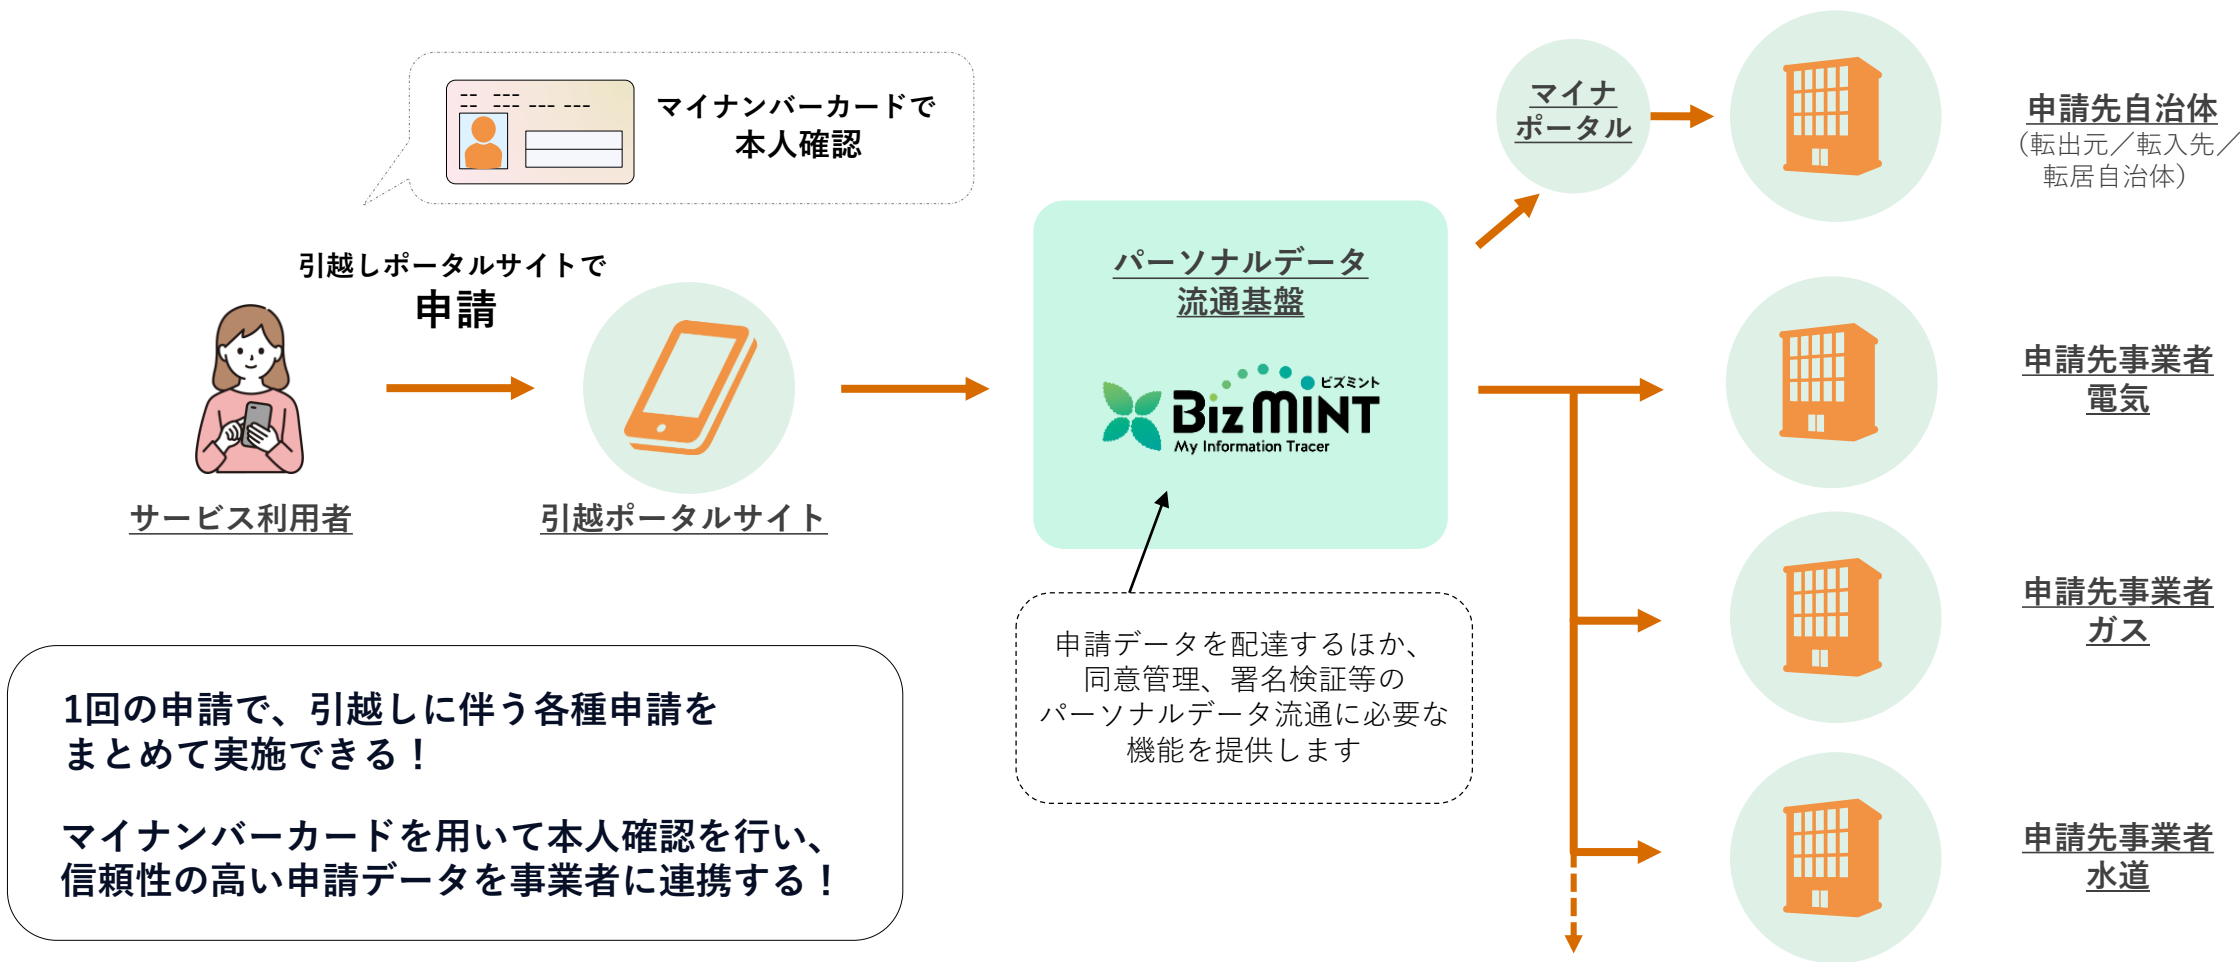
マイナンバーカードで
本人確認

引越しポータルサイトで
申請

サービス利用者

引越ポータルサイト

パーソナルデータ
流通基盤

ビズミント
BizMINT
My Information Tracer

申請データを配達するほか、
同意管理、署名検証等の
パーソナルデータ流通に必要な
機能を提供します

マイナ
ポータル

申請先自治体
（転出元／転入先／
転居自治体）

申請先事業者
電気

申請先事業者
ガス

申請先事業者
水道

1回の申請で、引越しに伴う各種申請を
まとめて実施できる！

マイナンバーカードを用いて本人確認を行い、
信頼性の高い申請データを事業者に連携する！